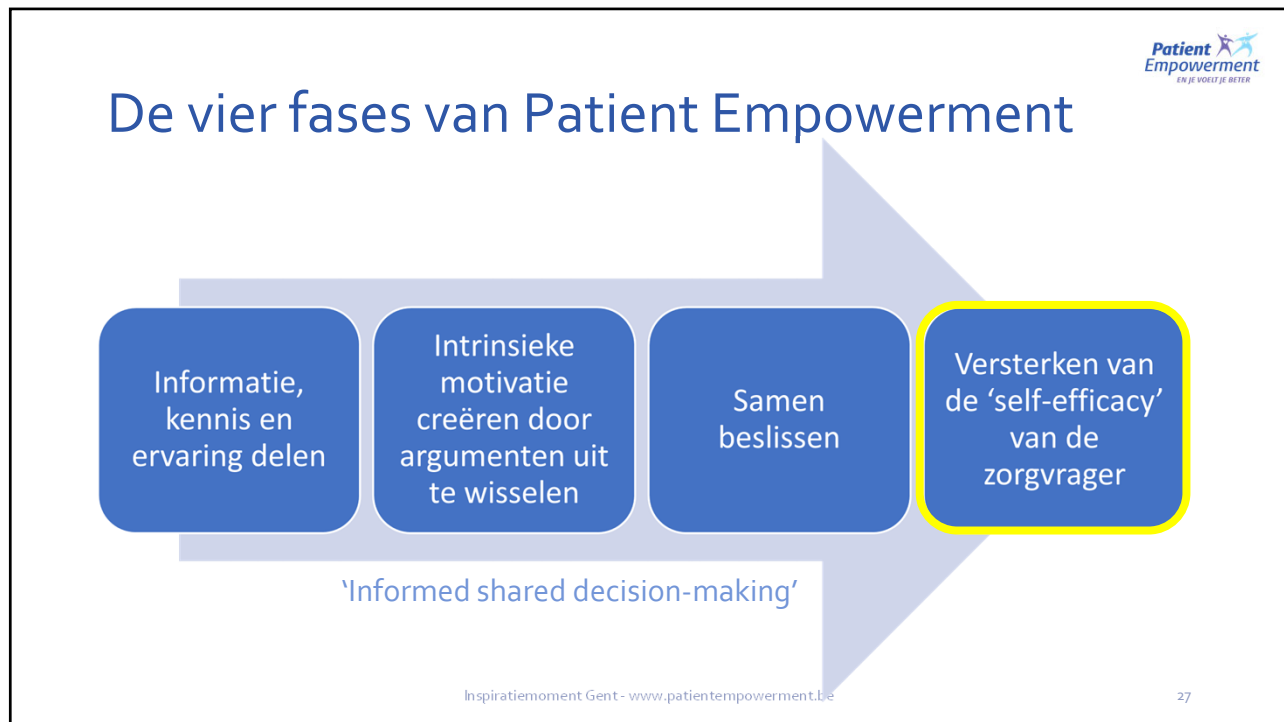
Patient Empowerment
EN JE VOELT JE BETER

De vier fases van Patient Empowerment

Informatie, kennis en ervaring delen

Intrinsieke motivatie creëren door argumenten uit te wisselen

Samen beslissen

Versterken van de ‘self-efficacy’ van de zorgvrager

‘Informed shared decision-making’

Inspiratiemoment Gent - www.patientempowerment.be

27